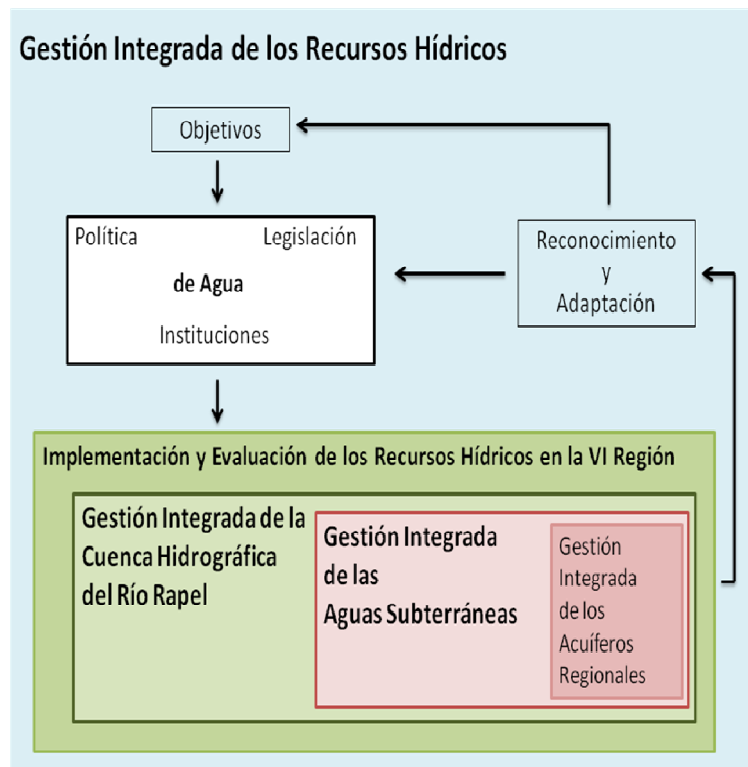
Gestión Integrada de los Recursos Hídricos

Objetivos

Política

Legislación

de Agua

Instituciones

Reconocimiento y Adaptación

Implementación y Evaluación de los Recursos Hídricos en la VI Región

Gestión Integrada de la Cuenca Hidrográfica del Río Rapel

Gestión Integrada de las Aguas Subterráneas

Gestión Integrada de los Acuíferos Regionales